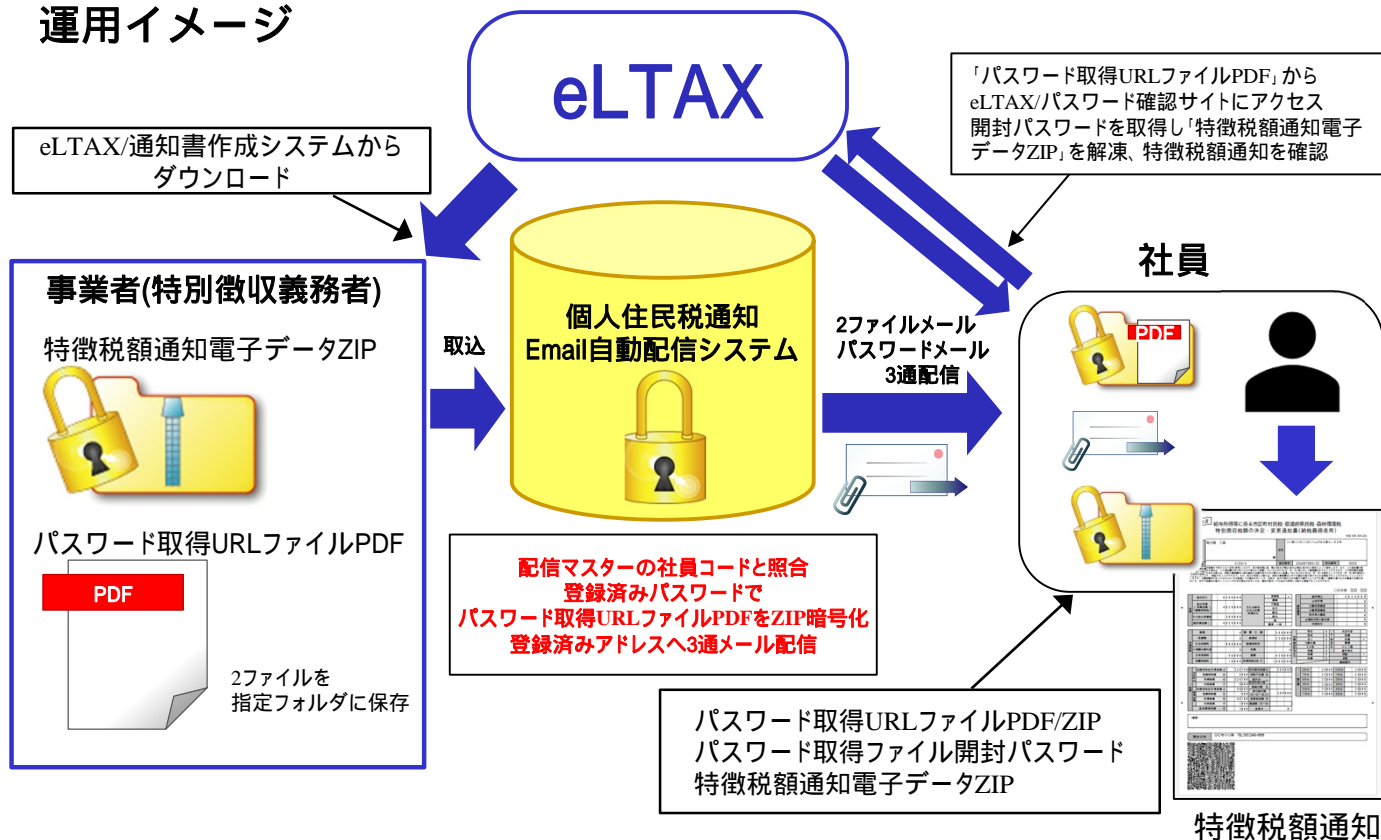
運用イメージ

eLTAX

eLTAX/通知書作成システムからダウンロード

「パスワード取得URLファイルPDF」からeLTAX/パスワード確認サイトにアクセス開封パスワードを取得し「特徴税額通知電子データZIP」を解凍、特徴税額通知を確認

事業者(特別徴収義務者)

特徴税額通知電子データZIP

パスワード取得URLファイルPDF

PDF

2ファイルを指定フォルダに保存

取込

個人住民税通知
Email自動配信システム

2ファイルメール
パスワードメール
3通配信

配信マスターの社員コードと照合
登録済みパスワードで
パスワード取得URLファイルPDFをZIP暗号化
登録済みアドレスへ3通メール配信

社員

PDF

パスワード取得URLファイルPDF/ZIP
パスワード取得ファイル開封パスワード
特徴税額通知電子データZIP

特徴税額通知